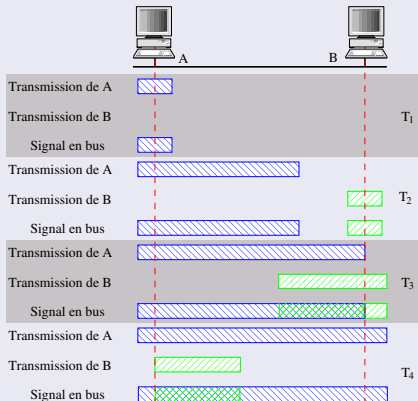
A

B

Transmission de A

Transmission de B

$T_1$

Signal en bus

Transmission de A

Transmission de B

$T_2$

Signal en bus

Transmission de A

Transmission de B

$T_3$

Signal en bus

Transmission de A

Transmission de B

$T_4$

Signal en bus